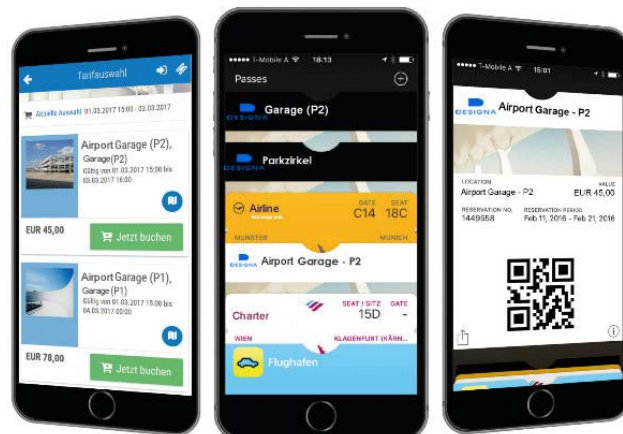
Tarifauswahl

Aktuelle Auswahl: 01.03.2017 15:00 - 03.03.2017

Airport Garage (P2), Garage(P2)
Gültig von 01.03.2017 15:00 bis 03.03.2017 15:00

EUR 45,00

Jetzt buchen

Airport Garage (P1), Garage (P1)
Gültig von 01.03.2017 15:00 bis 04.03.2017 00:00

EUR 78,00

Jetzt buchen

T-Mobile A 18:13

Passes

DESIGNA Garage (P2)

DESIGNA Parkzirkel

Airline
GATE C14
SEAT 18C
MUNSTER
MUNICH

DESIGNA Airport Garage - P2

Charter
SEAT / SITZ 15D
GATE -
WIEN
KLAGENFURT (KÄRN...

Flughafen

T-Mobile A 15:01

DESIGNA Airport Garage - P2

LOCATION
Airport Garage – P2
VALUE
EUR 45,00
RESERVATION NO.
1449558
RESERVATION PERIOD
Feb 11, 2016 - Feb 21, 2016